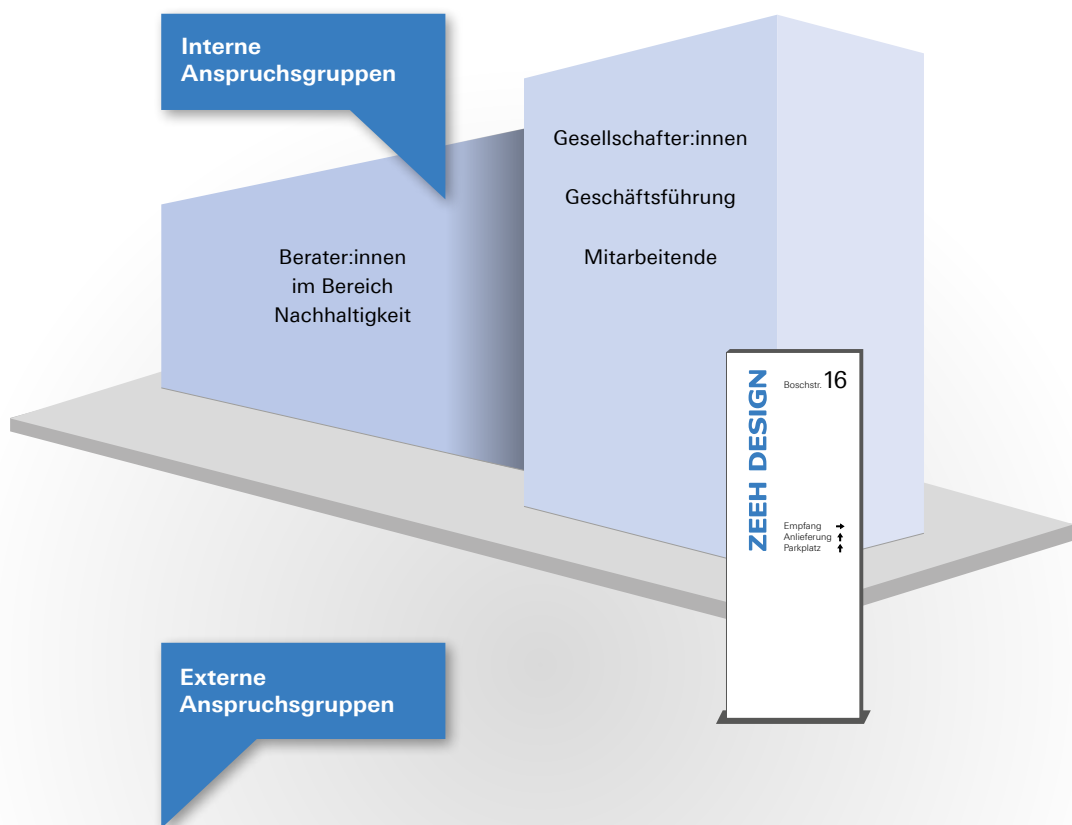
Interne Anspruchsgruppen

Berater:innen
im Bereich
Nachhaltigkeit

Gesellschafter:innen

Geschäftsführung

Mitarbeitende

ZEEH DESIGN

Boschstr. 16

Empfang →
Anlieferung ↑
Parkplatz ↑

Externe Anspruchsgruppen